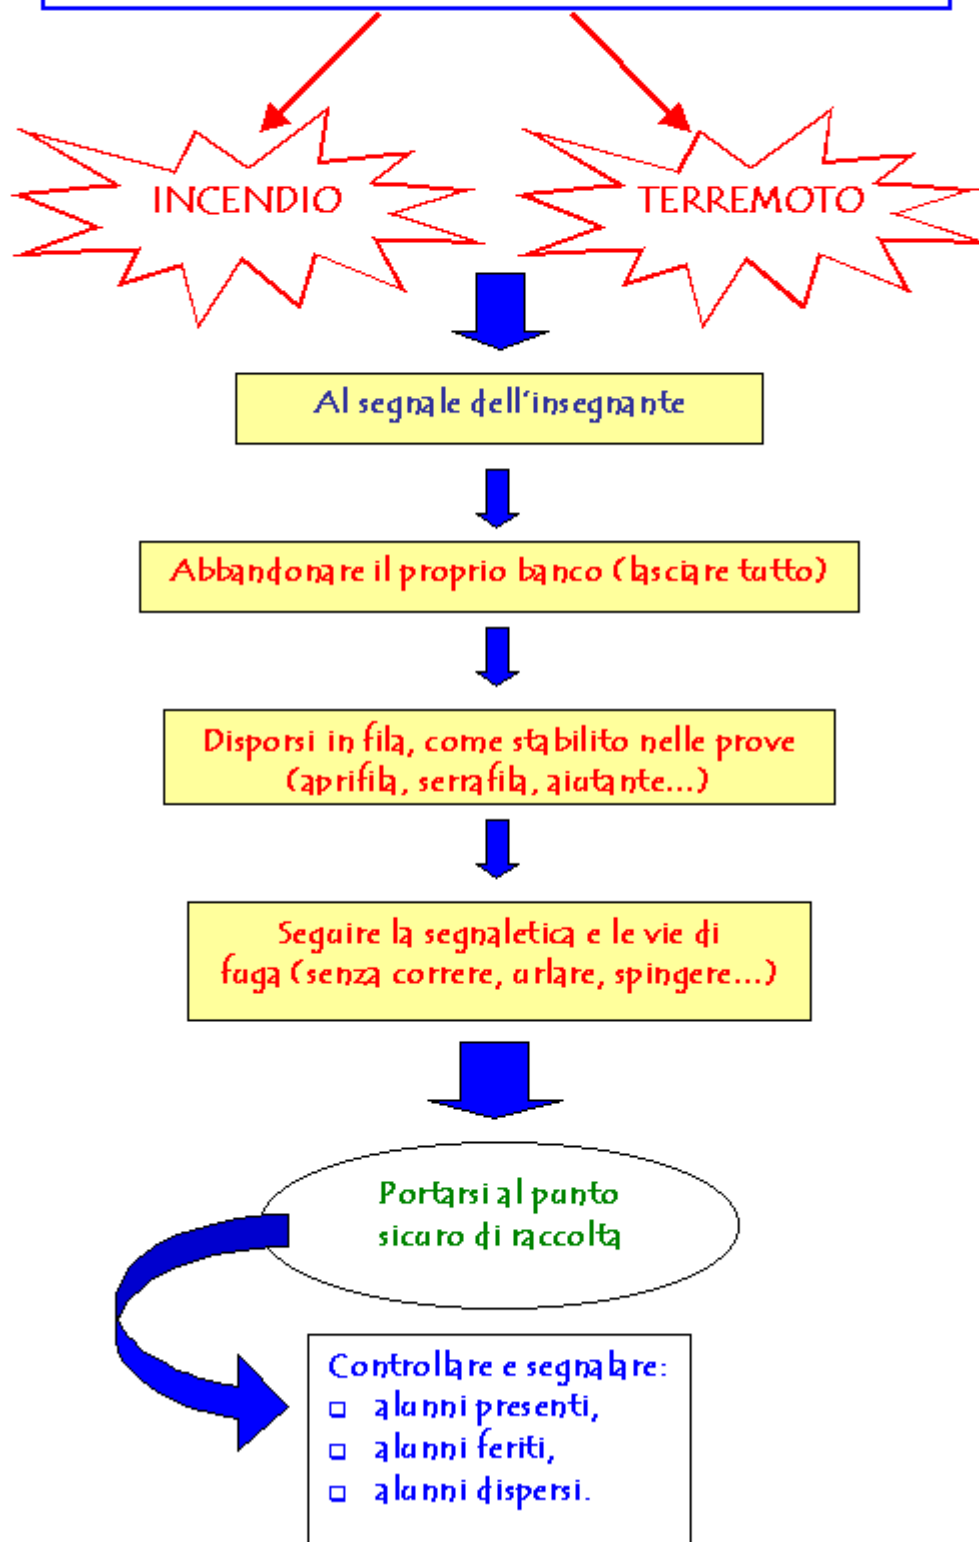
INCENDIO

TERREMOTO

Al segnale dell'insegnante

Abbandonare il proprio banco (lasciare tutto)

Disporsi in fila, come stabilito nelle prove (aprifila, serrafila, aiutante...)

Seguire la segnaletica e le vie di fuga (senza correre, urlare, spingere...)

Portarsi al punto sicuro di raccolta

Controllare e segnalare:
- alunni presenti,
- alunni feriti,
- alunni dispersi.